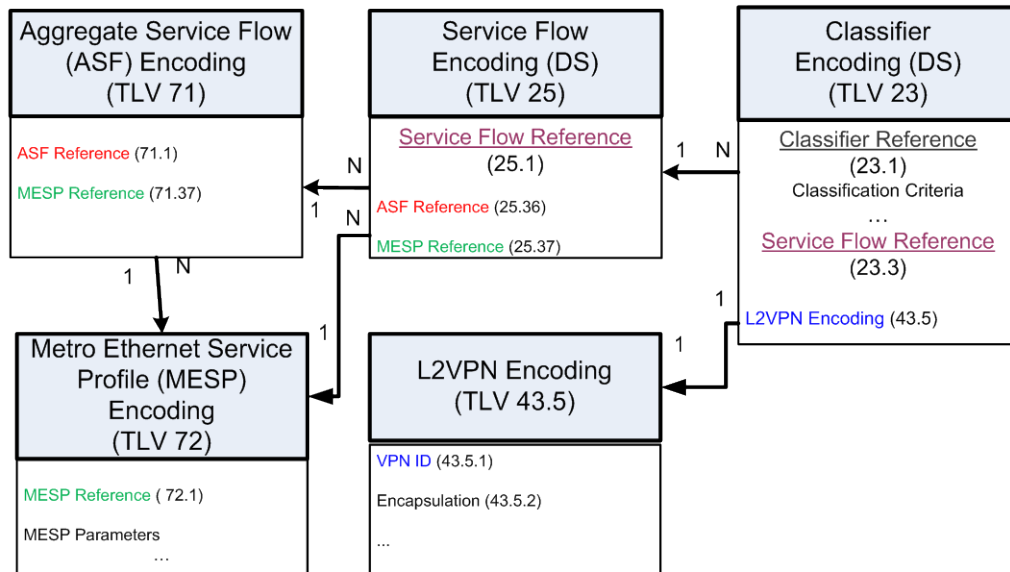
Aggregate Service Flow (ASF) Encoding (TLV 71)

ASF Reference (71.1)

MESP Reference (71.37)

Service Flow Encoding (DS) (TLV 25)

Service Flow Reference (25.1)

ASF Reference (25.36)

MESP Reference (25.37)

Classifier Encoding (DS) (TLV 23)

Classifier Reference (23.1)

Classification Criteria

…

Service Flow Reference (23.3)

L2VPN Encoding (43.5)

N

1

N

1

1

N

1

1

1

N

Metro Ethernet Service Profile (MESP) Encoding (TLV 72)

MESP Reference ( 72.1)

MESP Parameters

…

L2VPN Encoding (TLV 43.5)

VPN ID (43.5.1)

Encapsulation (43.5.2)

...